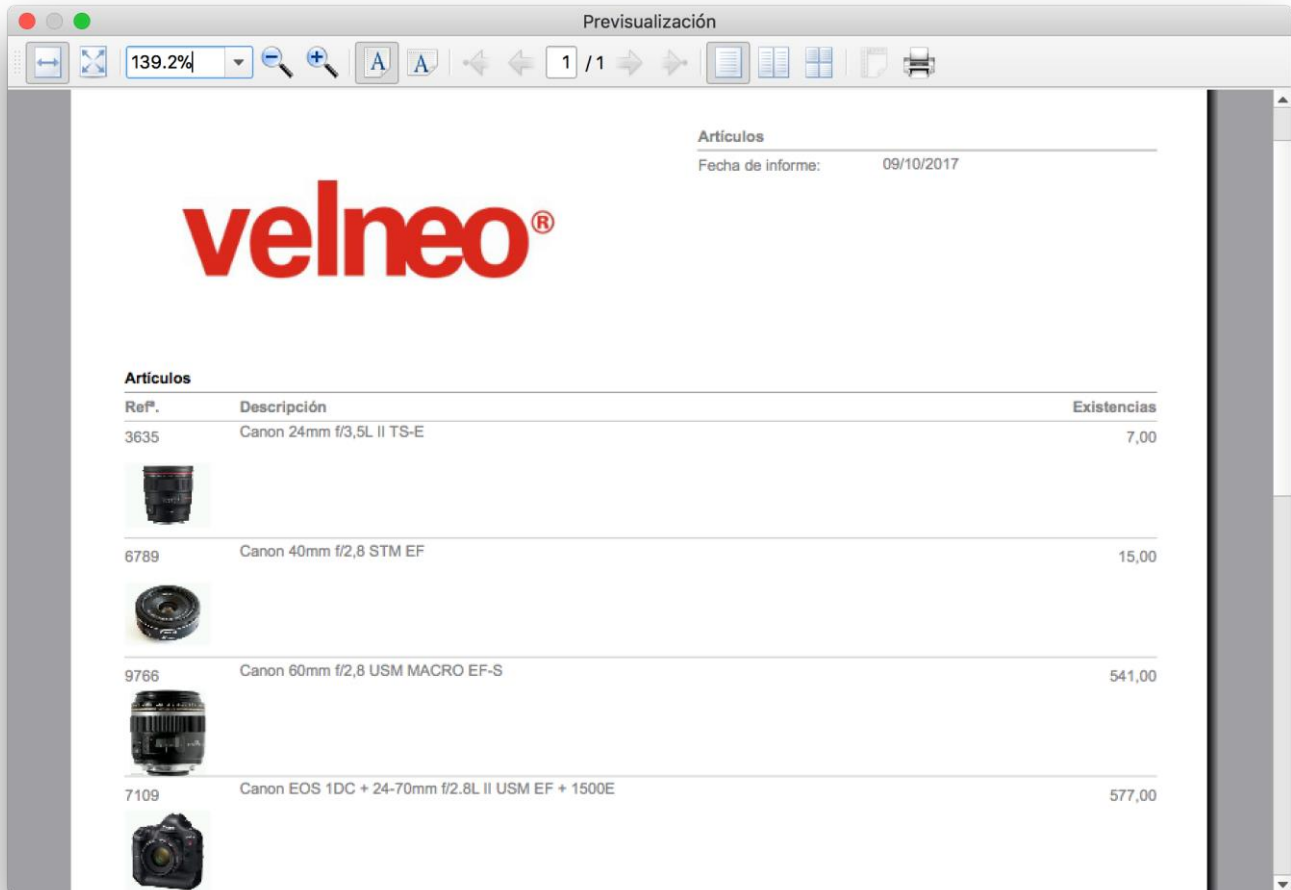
Previsualización

139.2%

1 / 1

Artículos

Fecha de informe: 09/10/2017

velneo®

Artículos

| Refª. | Descripción | Existencias |
|---|---|---|
| 3635 | Canon 24mm f/3,5L II TS-E | 7,00 |
| 6789 | Canon 40mm f/2,8 STM EF | 15,00 |
| 9766 | Canon 60mm f/2,8 USM MACRO EF-S | 541,00 |
| 7109 | Canon EOS 1DC + 24-70mm f/2.8L II USM EF + 1500E | 577,00 |